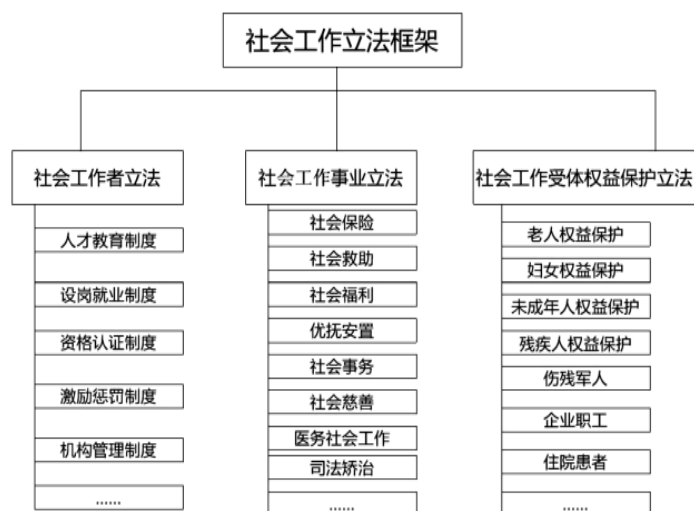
社会工作立法框架

社会工作者立法

人才教育制度

设岗就业制度

资格认证制度

激励惩罚制度

机构管理制度

......

社会工作事业立法

社会保险

社会救助

社会福利

优抚安置

社会事务

社会慈善

医务社会工作

司法矫治

......

社会工作受体权益保护立法

老人权益保护

妇女权益保护

未成年人权益保护

残疾人权益保护

伤残军人

企业职工

住院患者

......